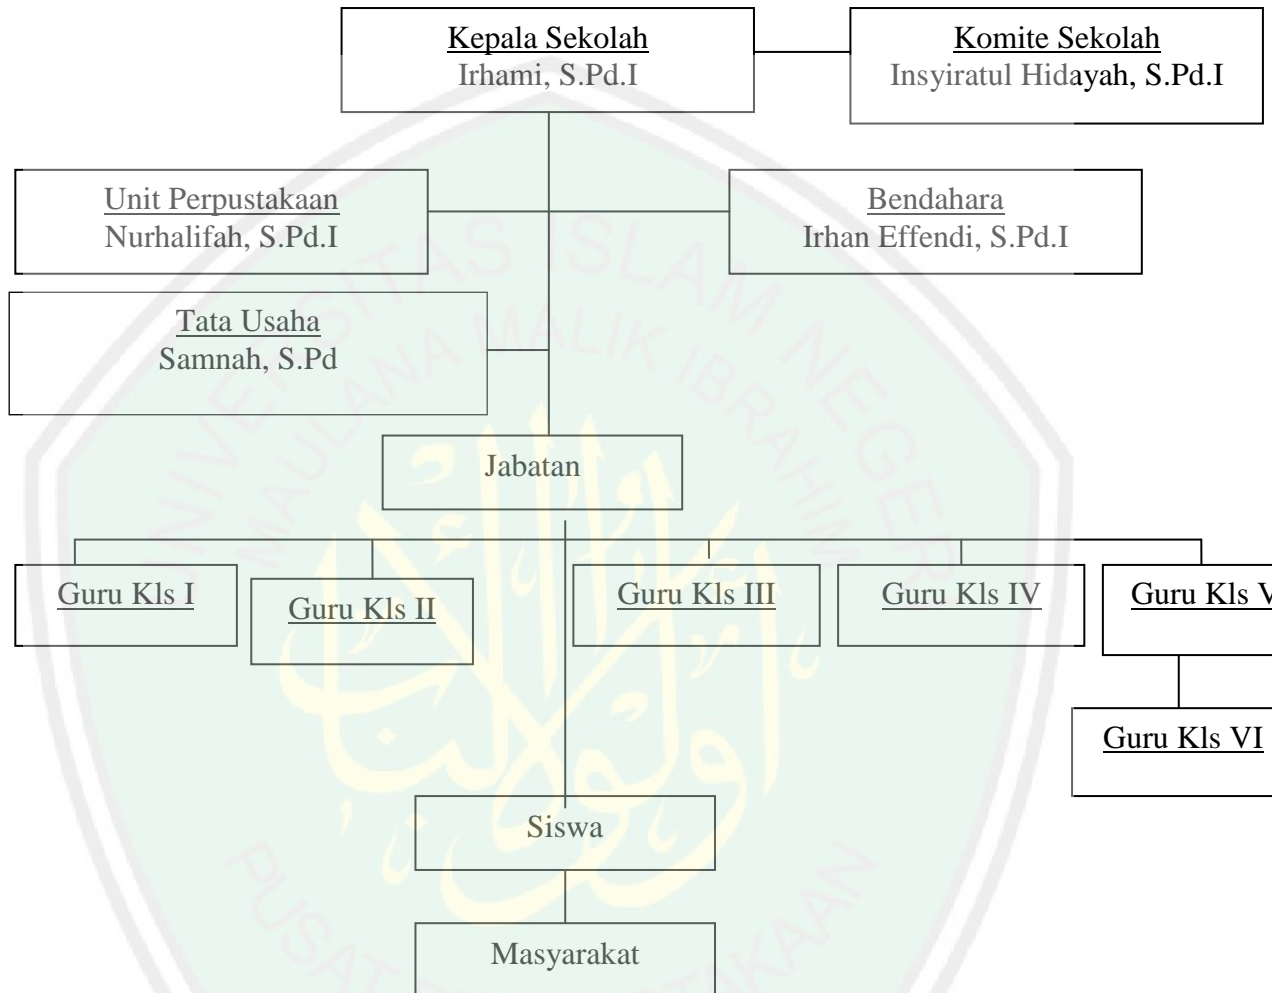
Kepala Sekolah
Irhami, S.Pd.I

Komite Sekolah
Insyiratul Hidayah, S.Pd.I

Unit Perpustakaan
Nurhalifah, S.Pd.I

Bendahara
Irhan Effendi, S.Pd.I

Tata Usaha
Samnah, S.Pd

Jabatan

Guru Kls I

Guru Kls II

Guru Kls III

Guru Kls IV

Guru Kls V

Guru Kls VI

Siswa

Masyarakat

UNIVERSITAS ISLAM NEGERI MAULANA MALIK IBRAHIM

PUSAT PERPUSTAKAAN